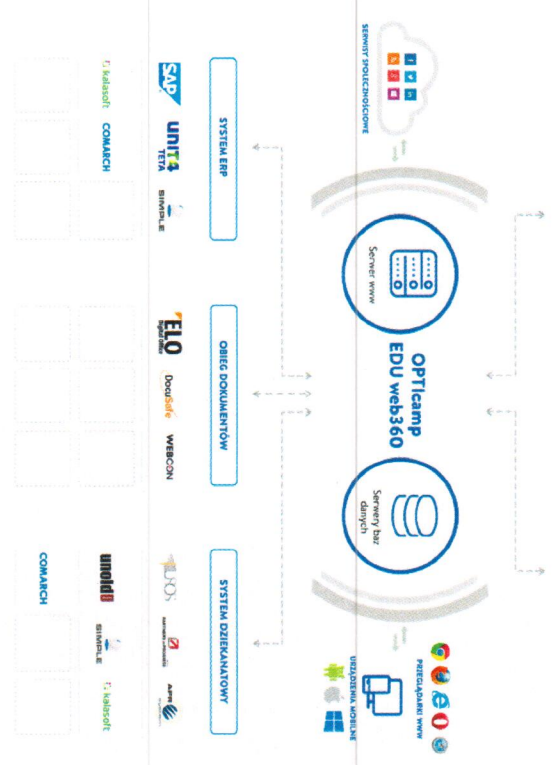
SERWISY SPOŁECZNOŚCIOWE

OPTIcamp EDU web360

Serwer www

Serwery baz danych

PRZEGLĄDARKI WWW

URZĄDZENIA MOBILNE

SYSTEM ERP

SAP

UNIT4 TETA

SIMPLE

kalasoft

COMARCH

OBIEG DOKUMENTÓW

ELO Digital Office

DocuSafe

WEBCON

SYSTEM DZIEKANATOWY

USOS

APR

unoldi

SIMPLE

kalasoft

COMARCH